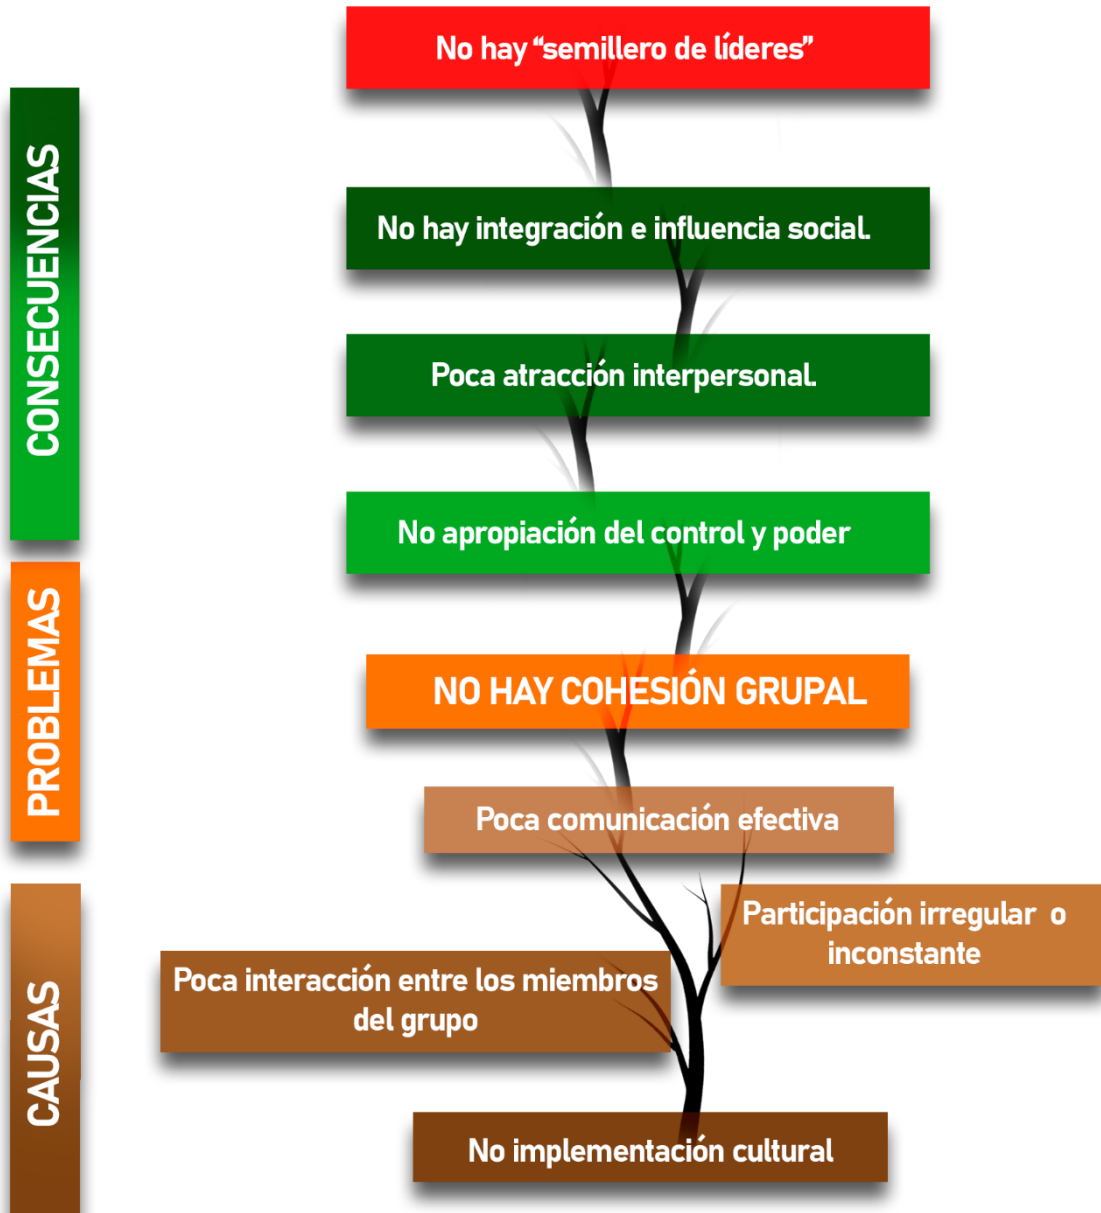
CONSECUENCIAS

No hay “semillero de líderes”

No hay integración e influencia social.

Poca atracción interpersonal.

No apropiación del control y poder

PROBLEMAS

NO HAY COHESIÓN GRUPAL

CAUSAS

Poca comunicación efectiva

Participación irregular o inconstante

Poca interacción entre los miembros del grupo

No implementación cultural